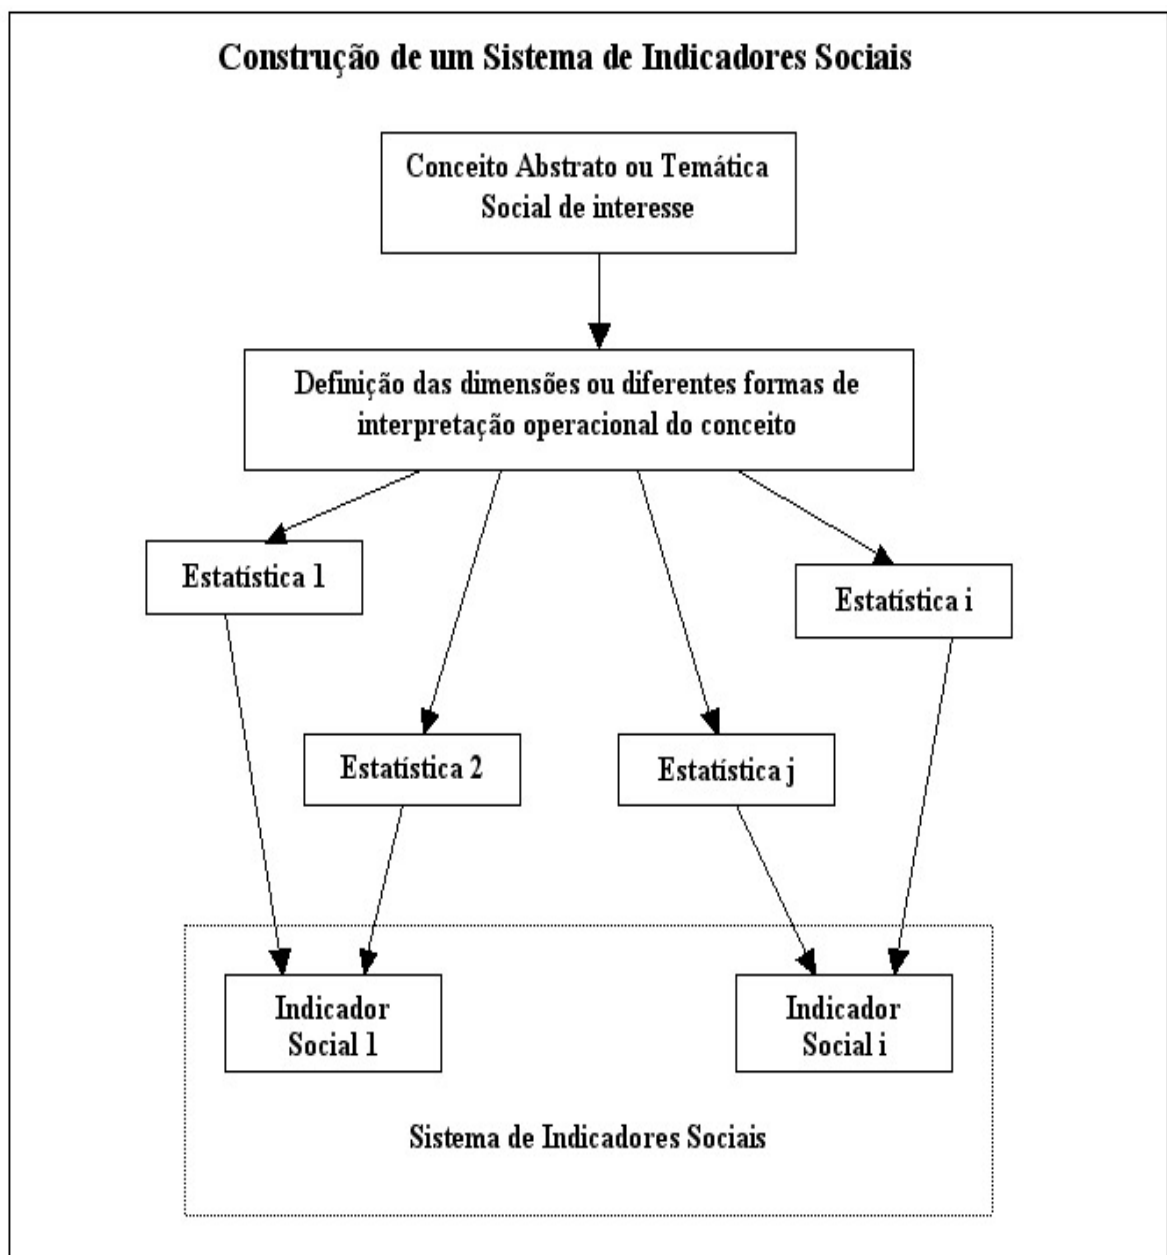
Construção de um Sistema de Indicadores Sociais

Conceito Abstrato ou Temática Social de interesse

Definição das dimensões ou diferentes formas de interpretação operacional do conceito

Estatística 1

Estatística i

Estatística 2

Estatística j

Indicador Social 1

Indicador Social i

Sistema de Indicadores Sociais